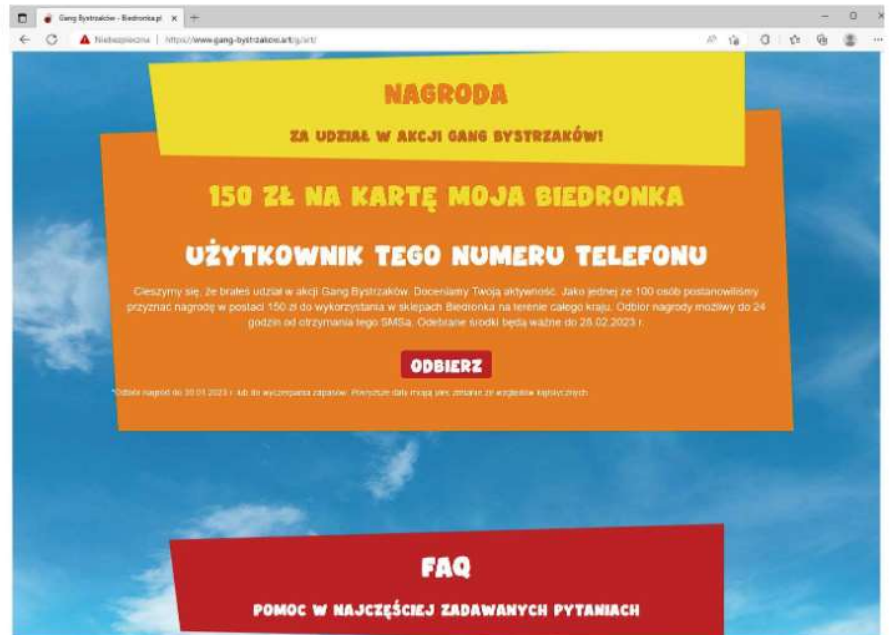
Gang Bystrzaków - Biedronka.pl ×
Niebezpieczna | https://www.gang-bystrzakow.art/g/srt/

NAGRODA
ZA UDZIAŁ W AKCJI GANG BYSTRZAKÓW!

150 ZŁ NA KARTĘ MOJA BIEDRONKA

UŻYTKOWNIK TEGO NUMERU TELEFONU

Cieszymy się, że brałeś udział w akcji Gang Bystrzaków. Doceniamy Twoją aktywność. Jako jednej ze 100 osób postanowiliśmy przyznać nagrodę w postaci 150 zł do wykorzystania w sklepach Biedronka na terenie całego kraju. Odbiór nagrody możliwy do 24 godzin od otrzymania tego SMSa. Odebrane środki będą ważne do 28.02.2023 r.

ODBIERZ

*Odbiór nagród do 30.01.2023 r. lub do wyczerpania zapasów. Powyższe daty mogą ulec zmianie ze względów logistycznych

FAQ
POMOC W NAJCZĘŚCIEJ ZADAWANYCH PYTANIACH